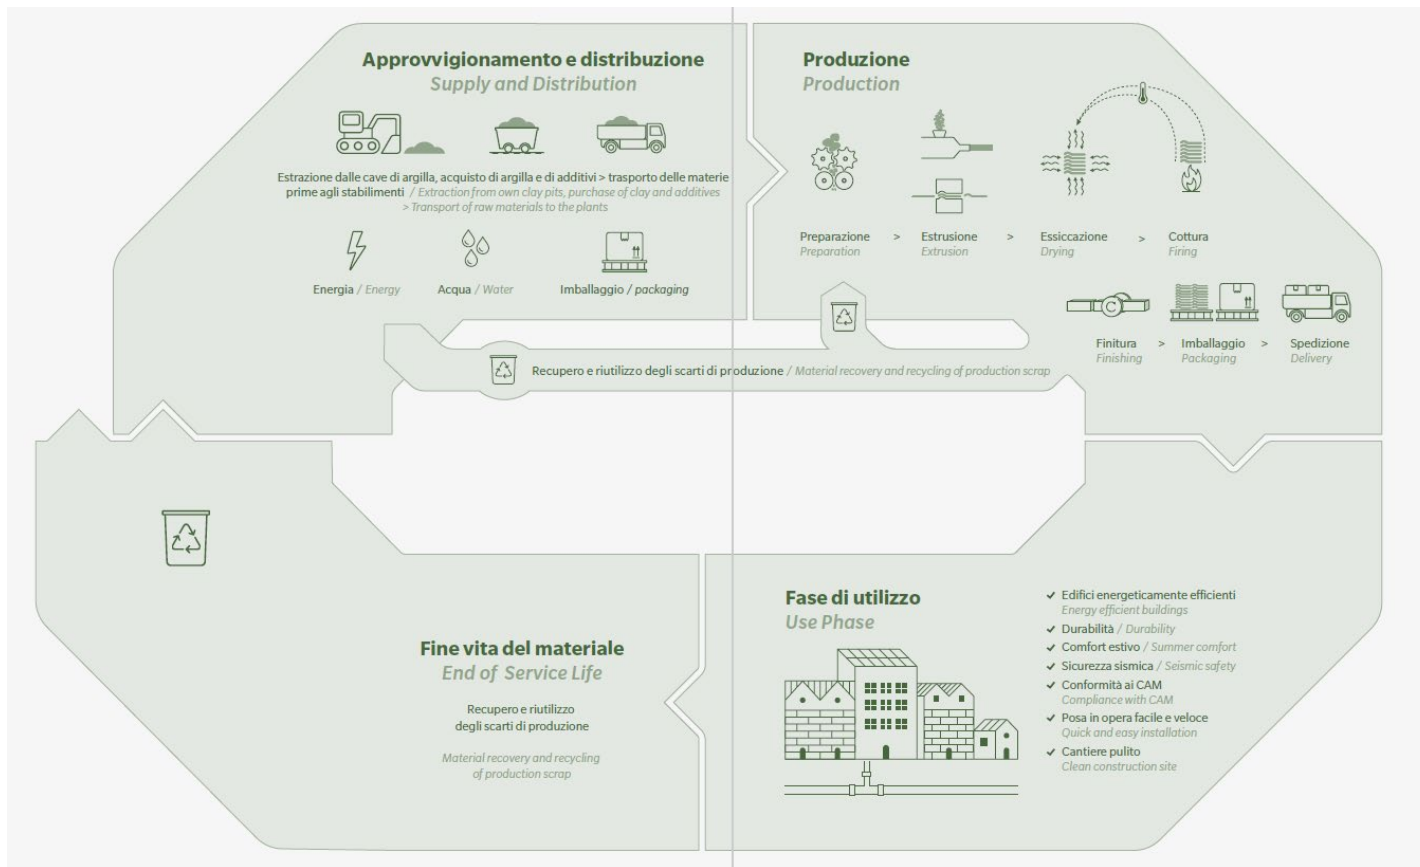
Approvvigionamento e distribuzione
Supply and Distribution

Estrazione dalle cave di argilla, acquisto di argilla e di additivi > trasporto delle materie prime agli stabilimenti / Extraction from own clay pits, purchase of clay and additives > Transport of raw materials to the plants

Energia / Energy
Acqua / Water
Imballaggio / packaging

Produzione
Production

Preparazione
Preparation
>
Estrusione
Extrusion
>
Essiccazione
Drying
>
Cottura
Firing

Finitura
Finishing
>
Imballaggio
Packaging
>
Spedizione
Delivery

Recupero e riutilizzo degli scarti di produzione / Material recovery and recycling of production scrap

Fine vita del materiale
End of Service Life

Recupero e riutilizzo degli scarti di produzione

Material recovery and recycling of production scrap

Fase di utilizzo
Use Phase

✓ Edifici energeticamente efficienti
Energy efficient buildings
✓ Durabilità / Durability
✓ Comfort estivo / Summer comfort
✓ Sicurezza sismica / Seismic safety
✓ Conformità ai CAM
Compliance with CAM
✓ Posa in opera facile e veloce
Quick and easy installation
✓ Cantiere pulito
Clean construction site